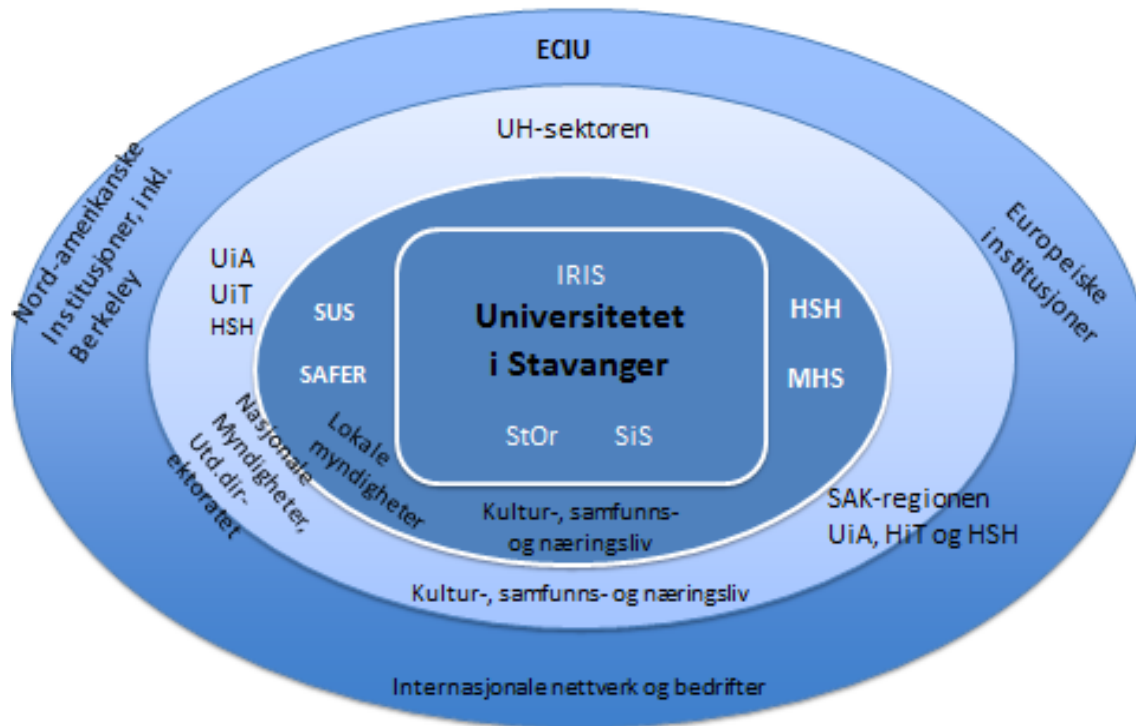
ECIU

UH-sektoren

Nord-amerikanske Institusjoner, inkl. Berkeley

Europeiske institusjoner

UiA
UiT
HSH

SUS

SAFER

IRIS

Universitetet i Stavanger

StOr SiS

HSH

MHS

Lokale myndigheter

Nasjonale Myndigheter, Utd.direktoratet

Kultur-, samfunns- og næringsliv

SAK-regionen UiA, HiT og HSH

Kultur-, samfunns- og næringsliv

Internasjonale nettverk og bedrifter